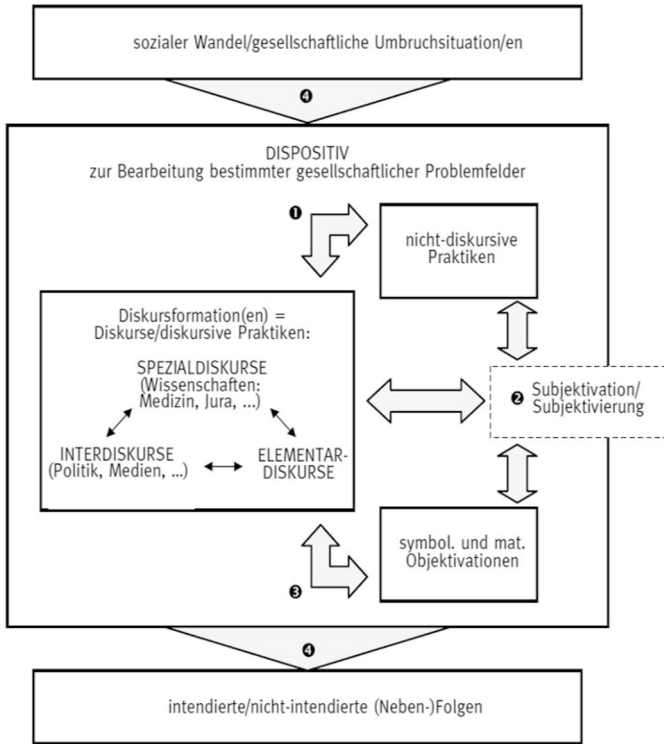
sozialer Wandel/gesellschaftliche Umbruchsituation/en

❹

DISPOSITIV
zur Bearbeitung bestimmter gesellschaftlicher Problemfelder

❶

nicht-diskursive Praktiken

Diskursformation(en) = Diskurse/diskursive Praktiken:

SPEZIALDISKURSE (Wissenschaften: Medizin, Jura, ...)

INTERDISKURSE (Politik, Medien, ...)

ELEMENTAR-DISKURSE

❷ Subjektivation/ Subjektivierung

❸

symbol. und mat. Objektivationen

❹

intendierte/nicht-intendierte (Neben-)Folgen